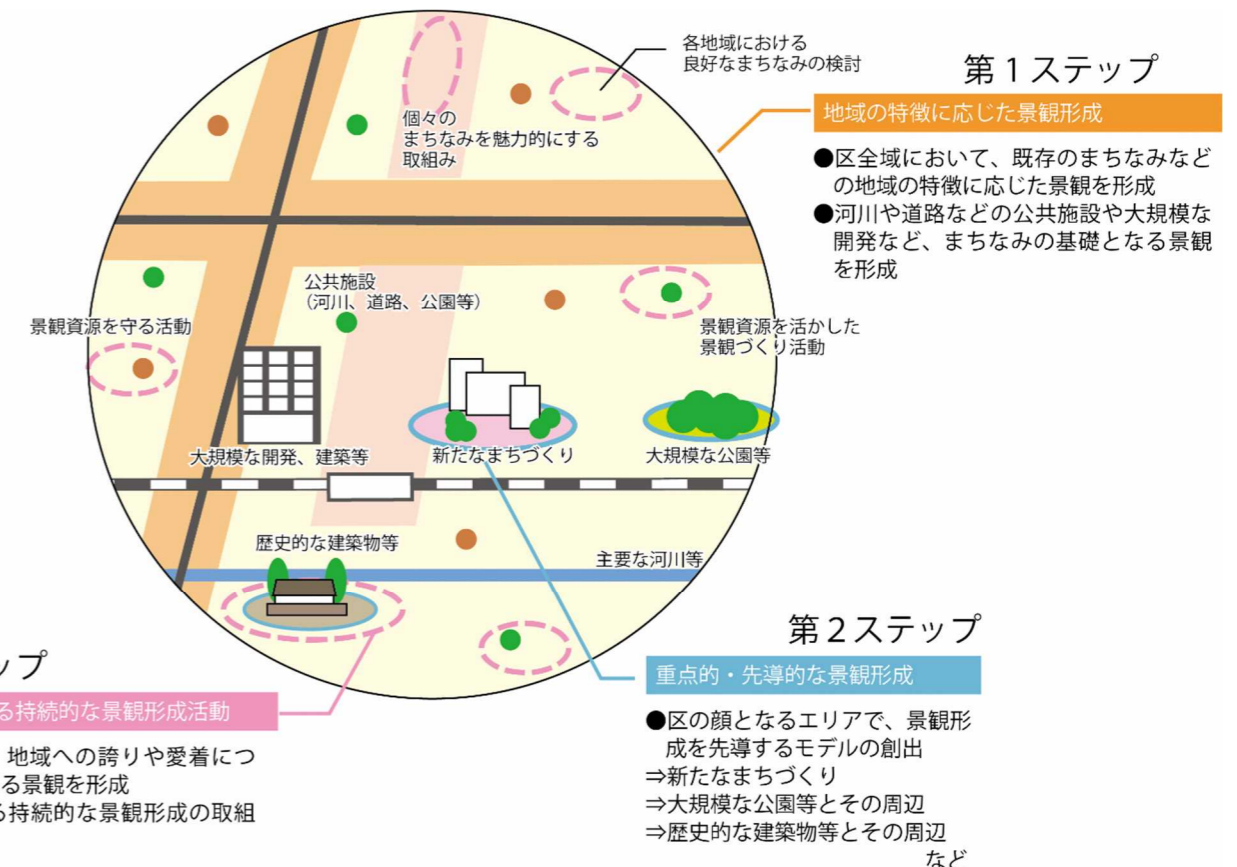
各地域における
良好なまちなみの検討

第１ステップ

地域の特徴に応じた景観形成

●区全域において、既存のまちなみなどの地域の特徴に応じた景観を形成
●河川や道路などの公共施設や大規模な開発など、まちなみの基礎となる景観を形成

個々の
まちなみを魅力的にする
取組み

公共施設
（河川、道路、公園等）

景観資源を守る活動

景観資源を活かした
景観づくり活動

大規模な開発、建築等

新たなまちづくり

大規模な公園等

歴史的な建築物等

主要な河川等

第２ステップ

重点的・先導的な景観形成

●区の顔となるエリアで、景観形成を先導するモデルの創出
⇒新たなまちづくり
⇒大規模な公園等とその周辺
⇒歴史的な建築物等とその周辺
など

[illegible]ップ

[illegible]る持続的な景観形成活動

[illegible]地域への誇りや愛着につ
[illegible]る景観を形成
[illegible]る持続的な景観形成の取組